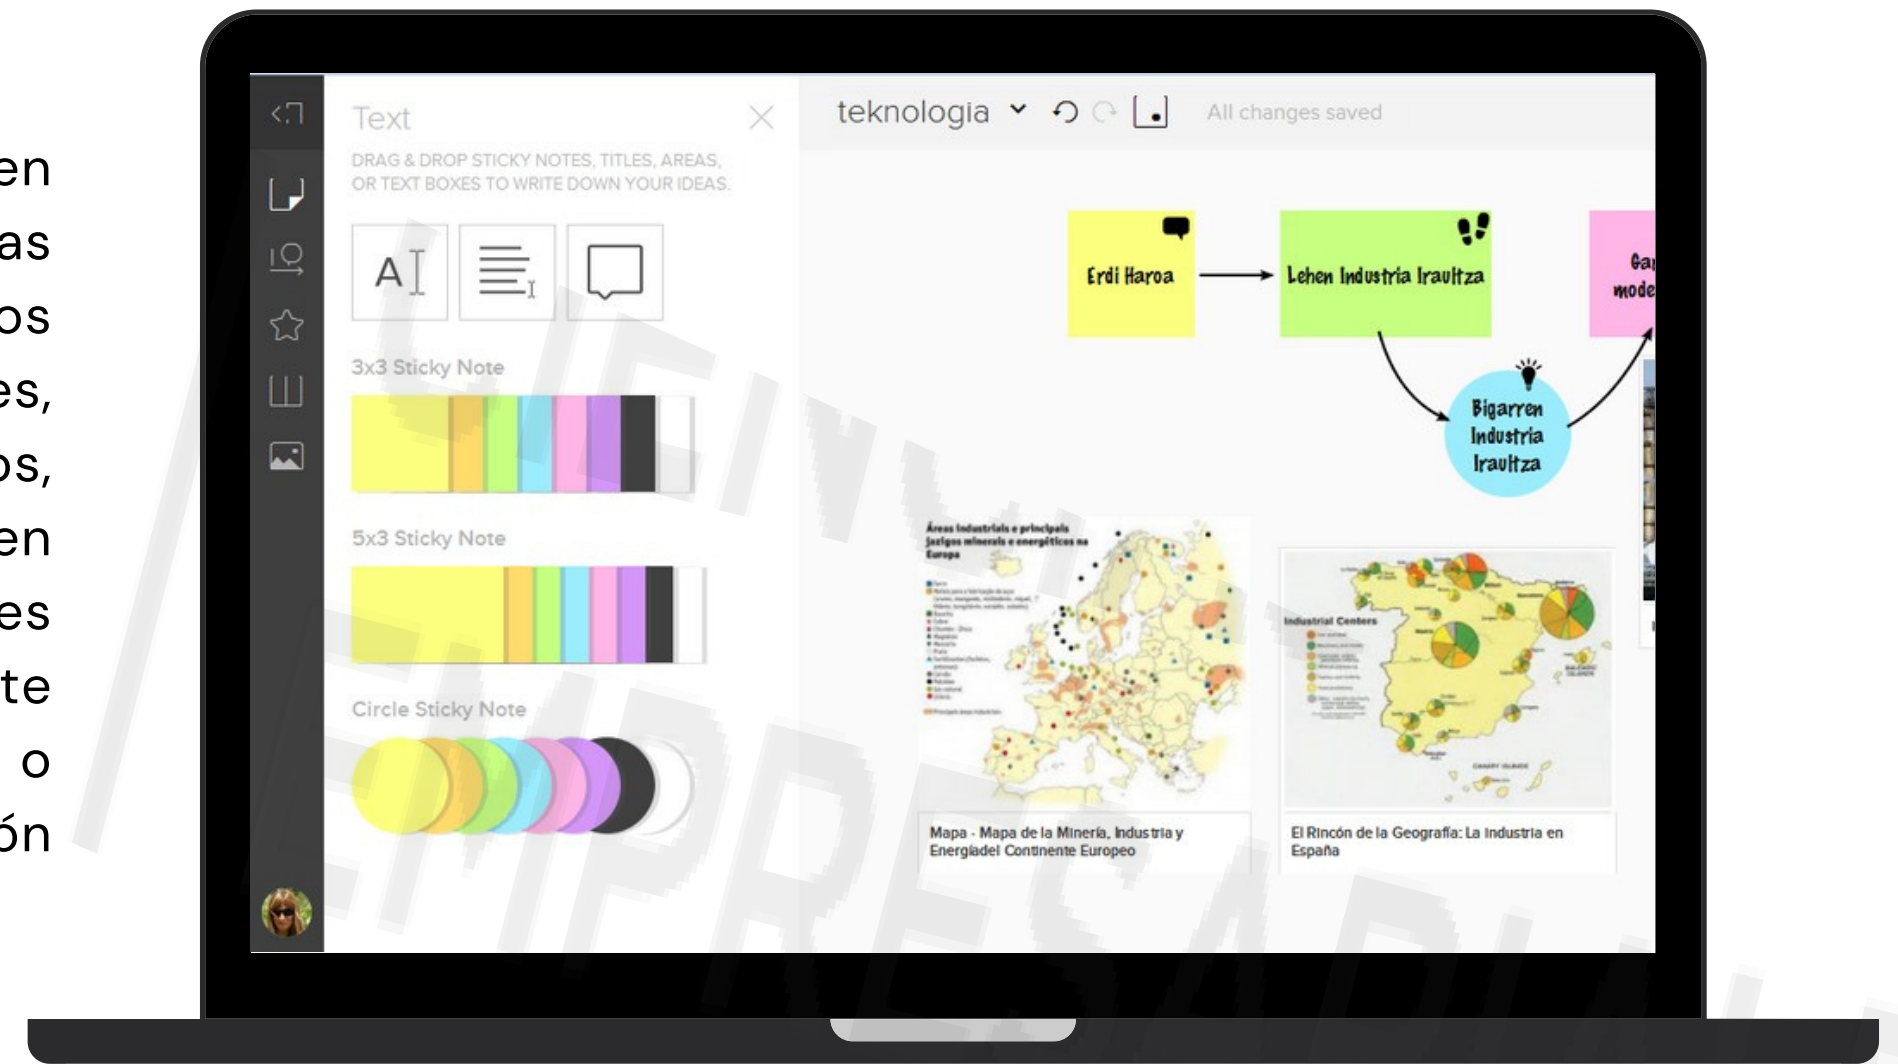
en
as
os
es,
os,
en
es
te
o
ón

Text

DRAG & DROP STICKY NOTES, TITLES, AREAS, OR TEXT BOXES TO WRITE DOWN YOUR IDEAS.

3x3 Sticky Note

5x3 Sticky Note

Circle Sticky Note

teknologia

All changes saved

Erdi Haroa

Lehen Industria Iraultza

Ga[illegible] mode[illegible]

Bigarren Industria Iraultza

Áreas industriales e principales jacimientos minerales e energéticos na Europa

Industrial Centers

Mapa - Mapa de la Minería, Industria y Energíadel Continente Europeo

El Rincón de la Geografía: La industria en España